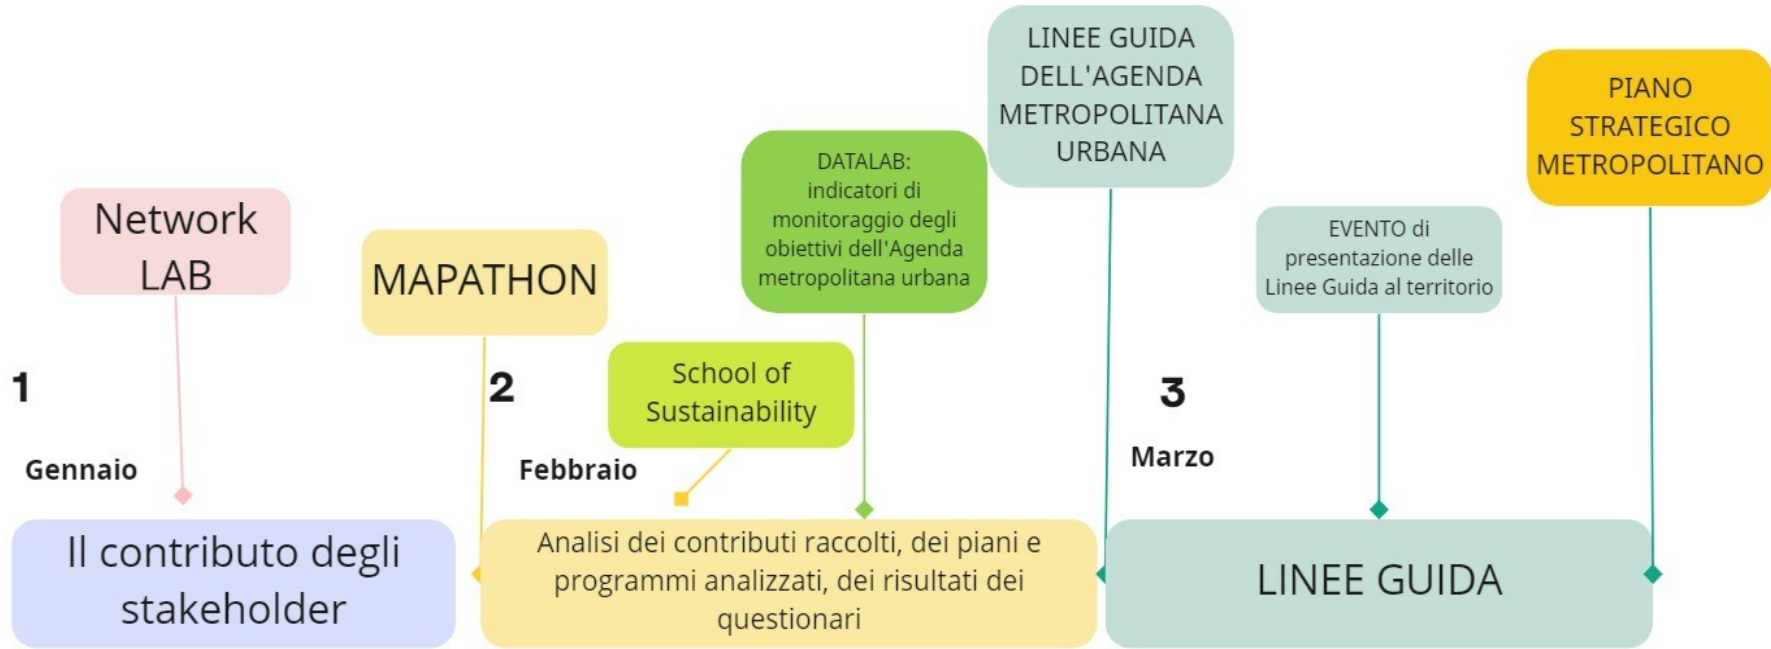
LINEE GUIDA DELL'AGENDA METROPOLITANA URBANA

PIANO STRATEGICO METROPOLITANO

DATALAB: indicatori di monitoraggio degli obiettivi dell'Agenda metropolitana urbana

Network LAB

MAPATHON

EVENTO di presentazione delle Linee Guida al territorio

1

2

School of Sustainability

3

Gennaio

Febbraio

Marzo

Il contributo degli stakeholder

Analisi dei contributi raccolti, dei piani e programmi analizzati, dei risultati dei questionari

LINEE GUIDA